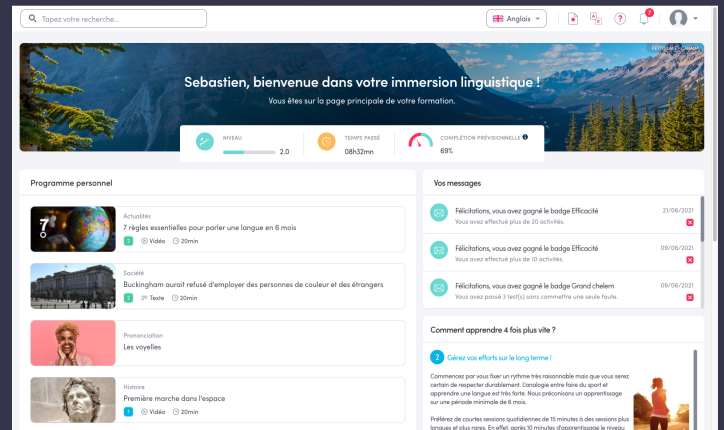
Tapez votre recherche...

Anglais

7

BRITISH COLUMBIA

Sebastien, bienvenue dans votre immersion linguistique !

Vous êtes sur la page principale de votre formation.

NIVEAU
2.0

TEMPS PASSÉ
08h32mn

COMPLÉTION PRÉVISIONNELLE
69%

Programme personnel

7

Actualités
7 règles essentielles pour parler une langue en 6 mois
2 Vidéo 20min

Société
Buckingham aurait refusé d'employer des personnes de couleur et des étrangers
2 Texte 20min

Prononciation
Les voyelles

Histoire
Première marche dans l'espace
1 Vidéo 20min

Vos messages

Félicitations, vous avez gagné le badge Efficacité
Vous avez effectué plus de 20 activités.
21/06/2021

Félicitations, vous avez gagné le badge Efficacité
Vous avez effectué plus de 10 activités.
09/06/2021

Félicitations, vous avez gagné le badge Grand chelem
Vous avez passé 3 test(s) sans commettre une seule faute.
09/06/2021

Comment apprendre 4 fois plus vite ?

2 Gérez vos efforts sur le long terme !

Commencez par vous fixer un rythme très raisonnable mais que vous serez certain de respecter durablement. L'analogie entre faire du sport et apprendre une langue est très forte. Nous préconisons un apprentissage sur une période minimale de 6 mois.

Préférez de courtes sessions quotidiennes de 15 minutes à des sessions plus longues et plus rares. En effet, après 10 minutes d'apprentissage le niveau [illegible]